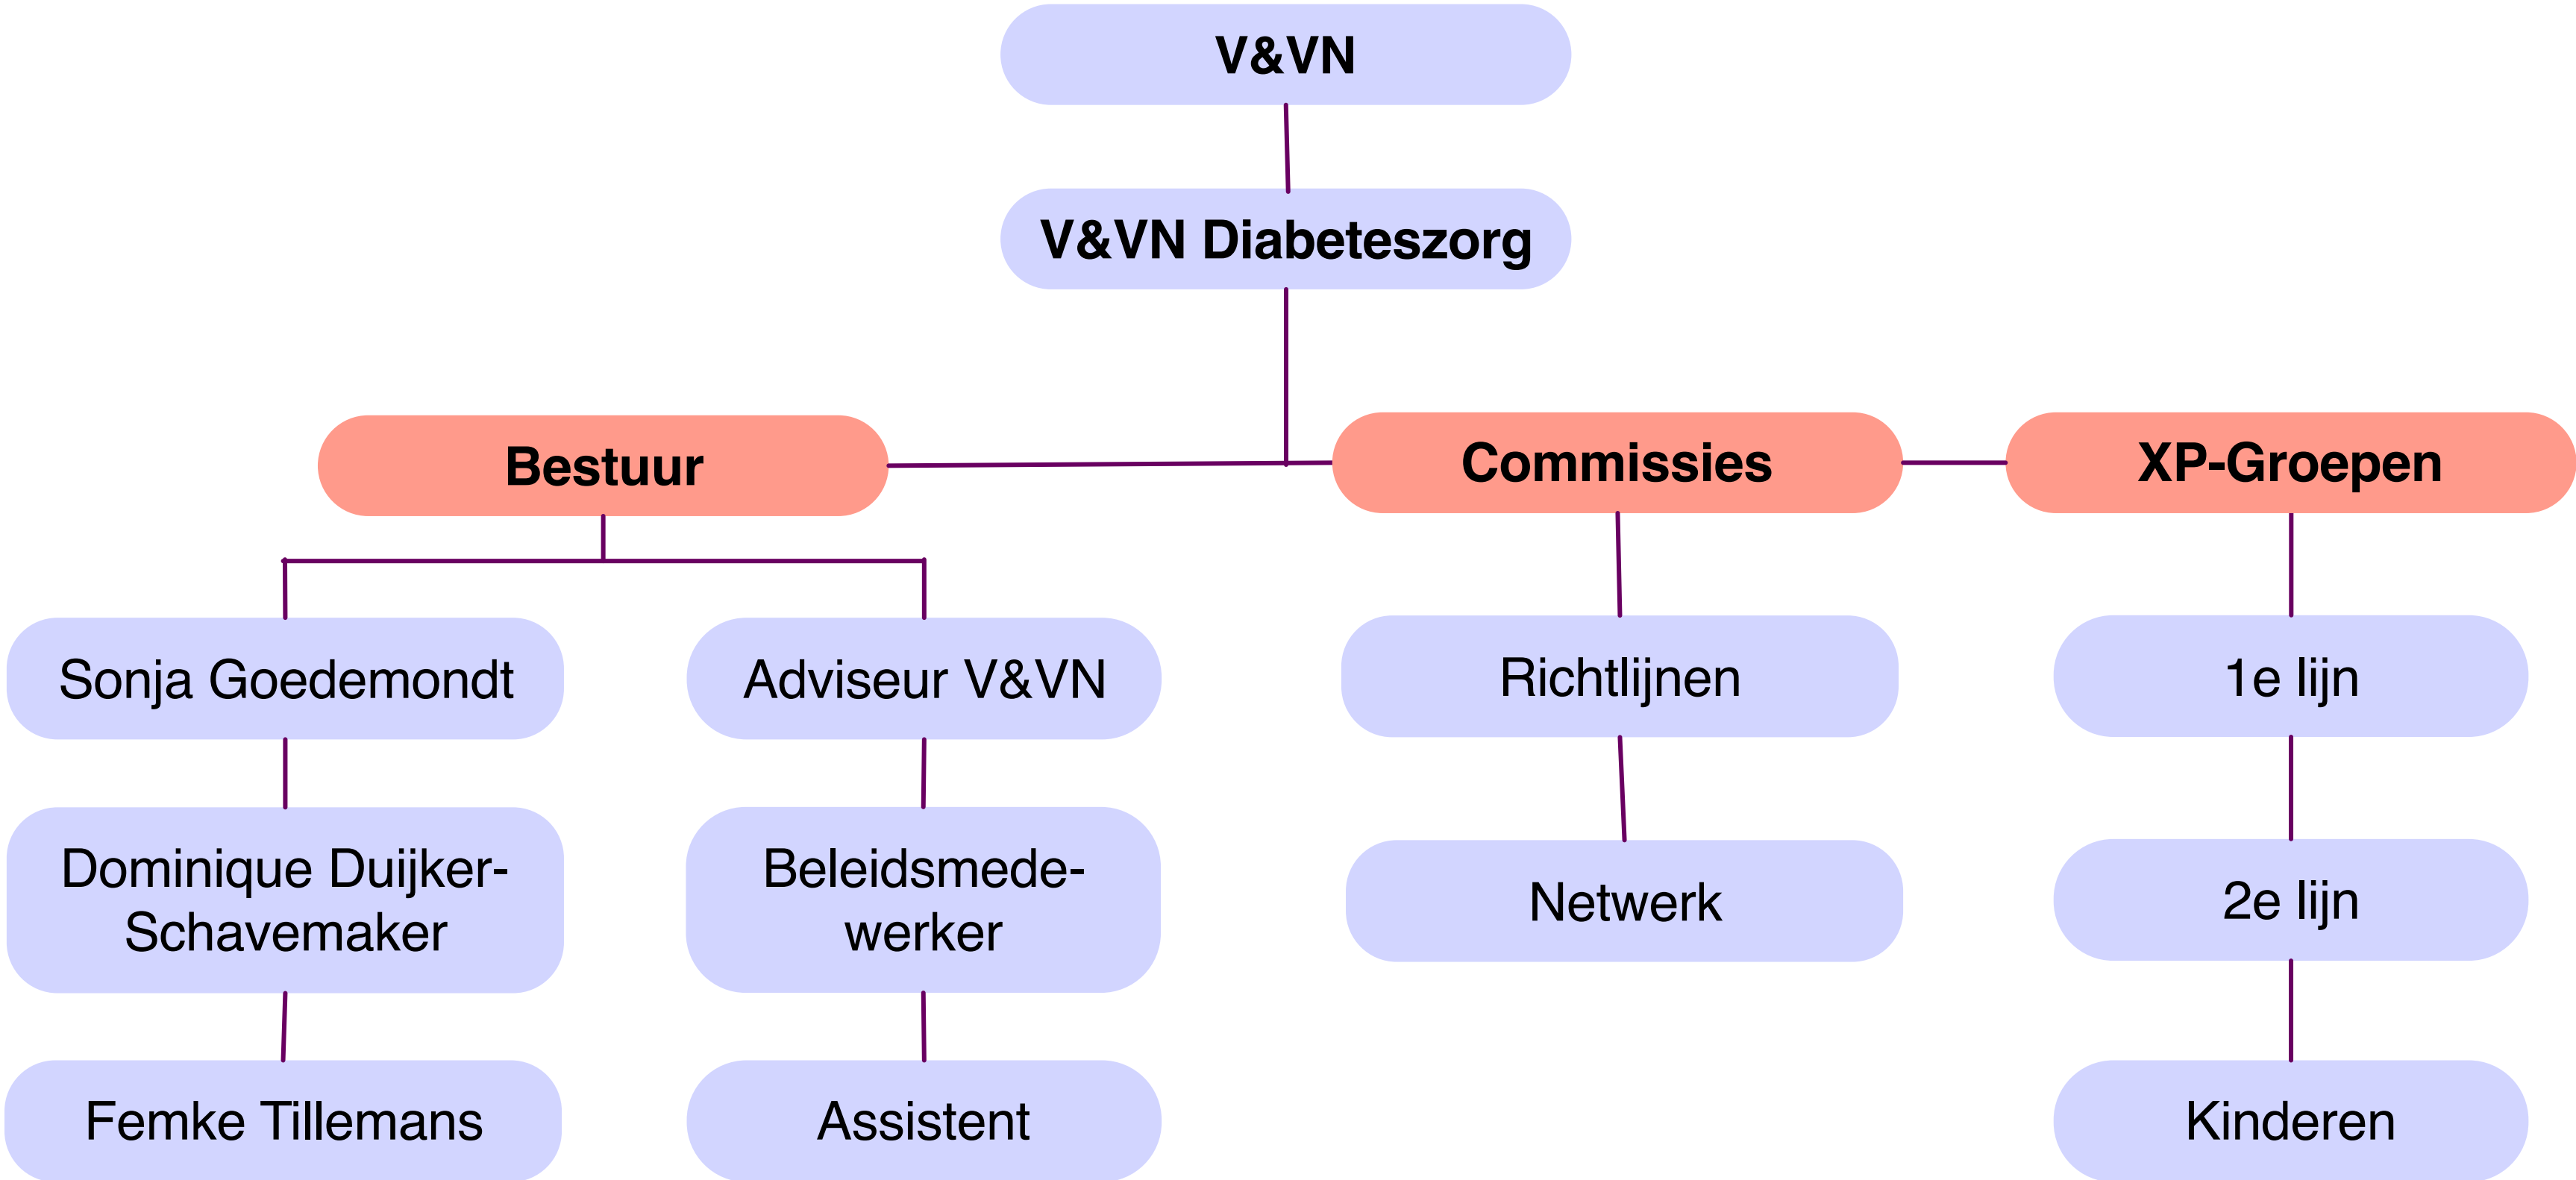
V&VN

V&VN Diabeteszorg

Bestuur

Commissies

XP-Groepen

Sonja Goedemondt

Dominique Duijker-Schavemaker

Femke Tillemans

Adviseur V&VN

Beleidsmedewerker

Assistent

Richtlijnen

Netwerk

1e lijn

2e lijn

Kinderen